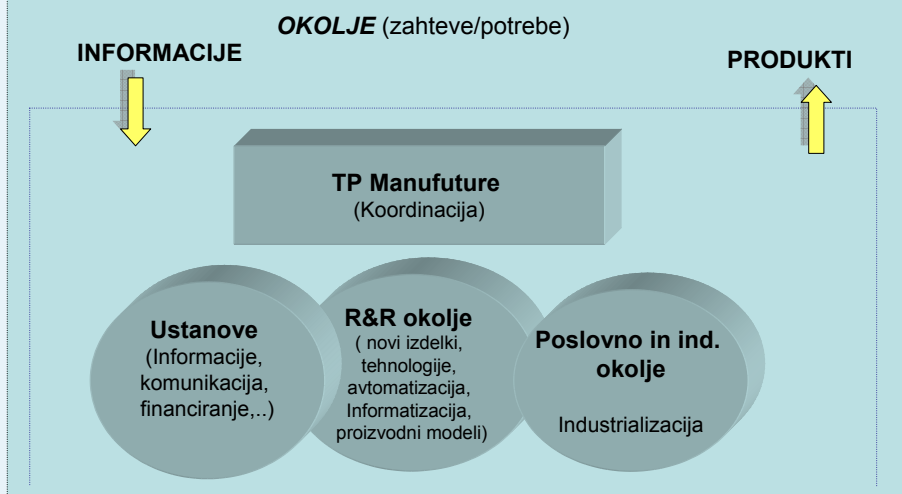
OKOLJE (zahteve/potrebe)

INFORMACIJE

PRODUKTI

TP Manufuture
(Koordinacija)

Ustanove
(Informacije, komunikacija, financiranje,..)

R&R okolje
( novi izdelki, tehnologije, avtomatizacija, Informatizacija, proizvodni modeli)

Poslovno in ind. okolje

Industrializacija